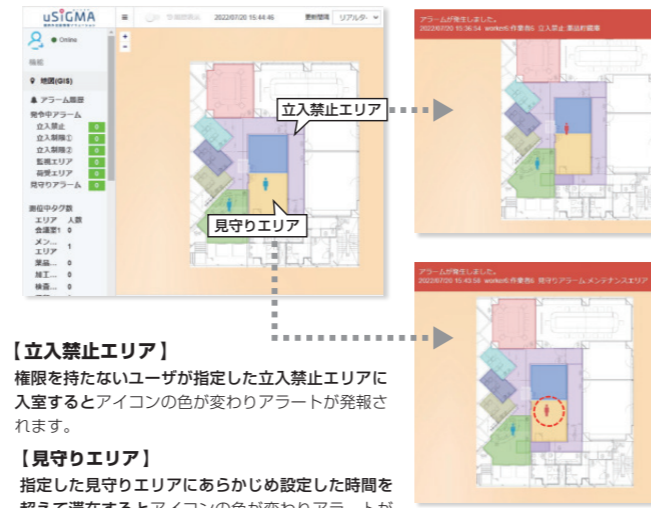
uSIGMA

Online

機能

地図(GIS)

アラーム履歴

発令中アラーム

立入禁止 0

立入制限① 0

立入制限② 0

監視エリア 0

荷受エリア 0

見守りアラーム 0

表示中タグ数

エリア 人数

会議室1 0

メンテエリア 1

2022/07/20 15:44:46

更新間隔 リアルタ

立入禁止エリア

見守りエリア

アラームが発生しました。
2022/07/20 15:36:54 worker6 作業者6 立入禁止 重品在庫庫

アラームが発生しました。
2022/07/20 15:43:58 worker6 作業者6 見守りアラーム メンテナンスエリア

【立入禁止エリア】

権限を持たないユーザが指定した立入禁止エリアに入室するとアイコンの色が変わりアラートが発報されます。

【見守りエリア】

指定した見守りエリアにあらかじめ設定した時間を超えて滞在するとアイコンの色が変わりアラートが